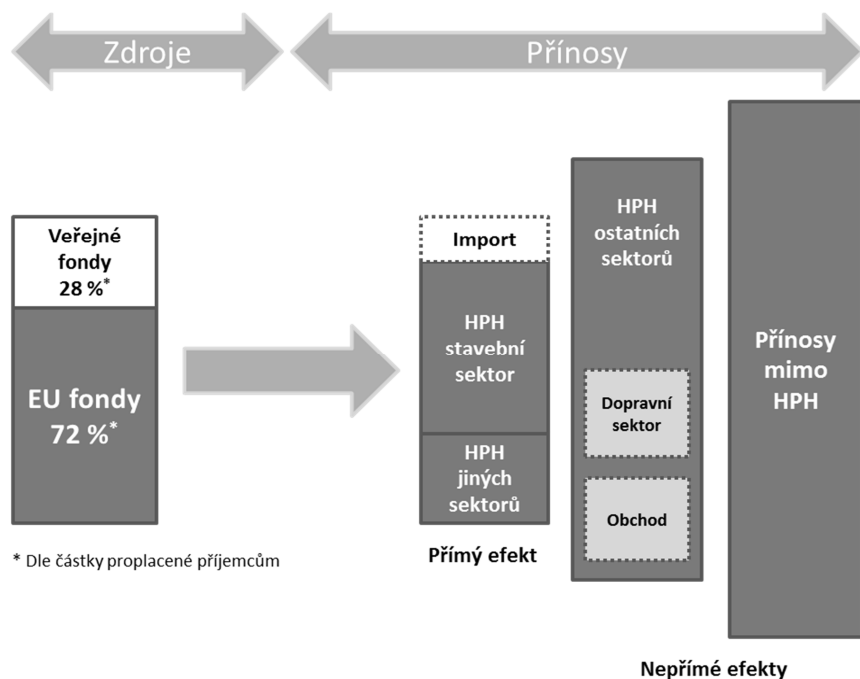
Zdroje

Přínosy

Veřejné fondy 28 %*

EU fondy 72 %*

* Dle částky proplacené příjemcům

Import

HPH stavební sektor

HPH jiných sektorů

Přímý efekt

HPH ostatních sektorů

Dopravní sektor

Obchod

Přínosy mimo HPH

Nepřímé efekty